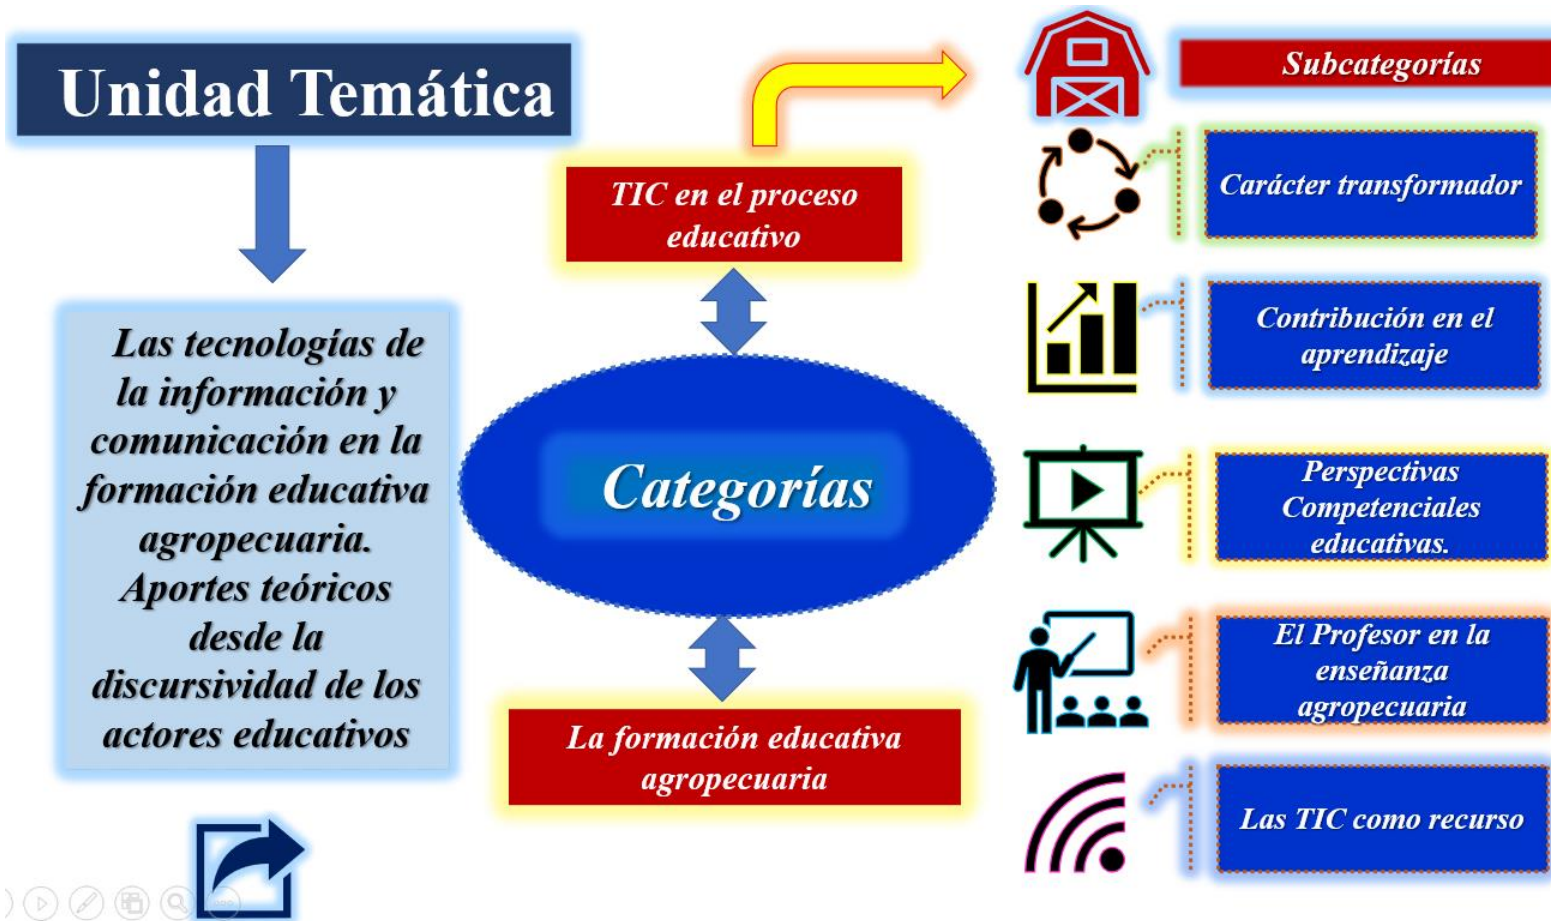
Unidad Temática

Las tecnologías de la información y comunicación en la formación educativa agropecuaria. Aportes teóricos desde la discursividad de los actores educativos

TIC en el proceso educativo

Categorías

La formación educativa agropecuaria

Subcategorías

Carácter transformador

Contribución en el aprendizaje

Perspectivas Competenciales educativas.

El Profesor en la enseñanza agropecuaria

Las TIC como recurso